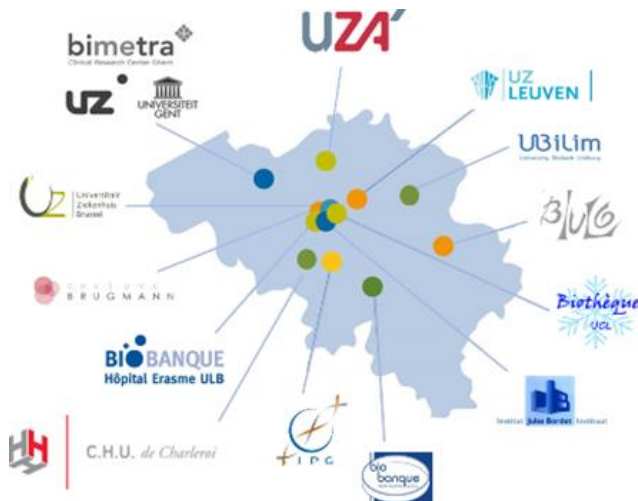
UZA

bimetra
Clinical Research Center Ghent

UZ

UNIVERSITEIT GENT

UZ LEUVEN

UBiLim
University Biobank Limburg

UZ Universitair Ziekenhuis Brussel

BUG

CHU-UVC BRUGMANN

Biothèque UCL

BIOBANQUE
Hôpital Erasme ULB

Institut Jules Bordet Instituut

C.H.U. de Charleroi

IPG

bio banque